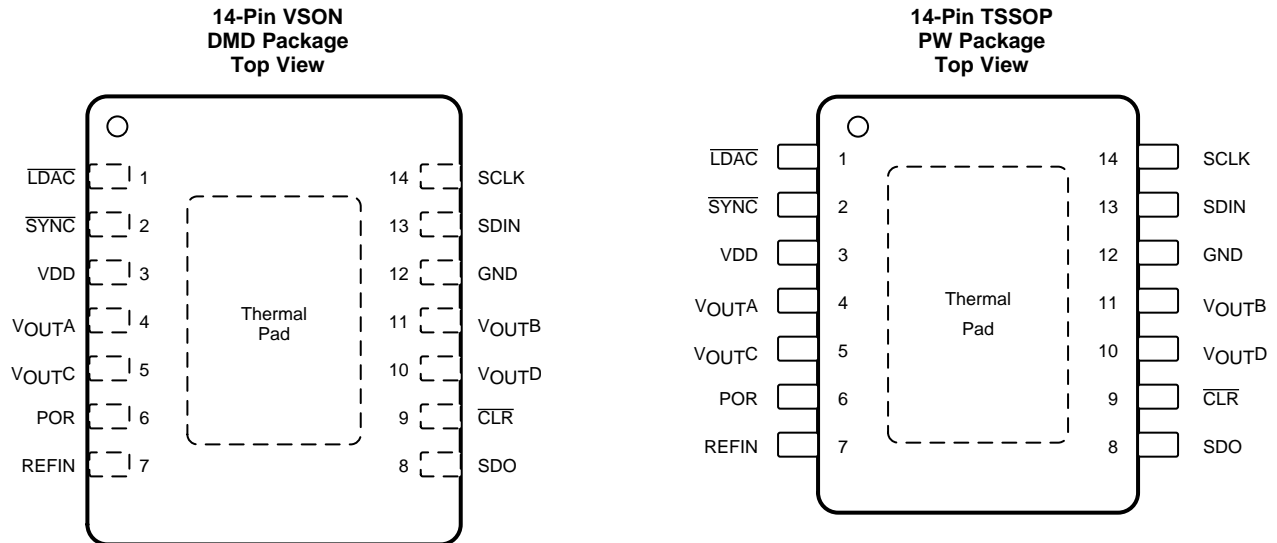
14-Pin VSON
DMD Package
Top View

$\overline{LDAC}$ 1
$\overline{SYNC}$ 2
VDD 3
VOUTA 4
VOUTC 5
POR 6
REFIN 7

Thermal Pad

14 SCLK
13 SDIN
12 GND
11 VOUTB
10 VOUTD
9 $\overline{CLR}$
8 SDO

14-Pin TSSOP
PW Package
Top View

$\overline{LDAC}$ 1
$\overline{SYNC}$ 2
VDD 3
VOUTA 4
VOUTC 5
POR 6
REFIN 7

Thermal Pad

14 SCLK
13 SDIN
12 GND
11 VOUTB
10 VOUTD
9 $\overline{CLR}$
8 SDO